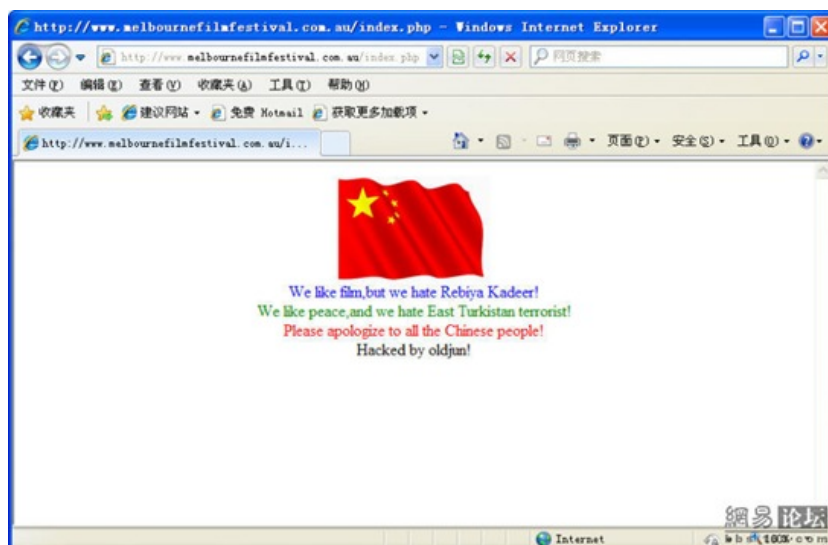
http://www.melbournefilmfestival.com.au/index.php - Windows Internet Explorer

http://www.melbournefilmfestival.com.au/index.php

网页搜索

文件(F) 编辑(E) 查看(V) 收藏夹(A) 工具(T) 帮助(H)

收藏夹 建议网站 免费 Hotmail 获取更多加载项

http://www.melbournefilmfestival.com.au/i...

页面(P) 安全(S) 工具(O)

We like film,but we hate Rebiya Kadeer!
We like peace,and we hate East Turkistan terrorist!
Please apologize to all the Chinese people!
Hacked by oldjun!

Internet

網易論壇

bbs.163.com